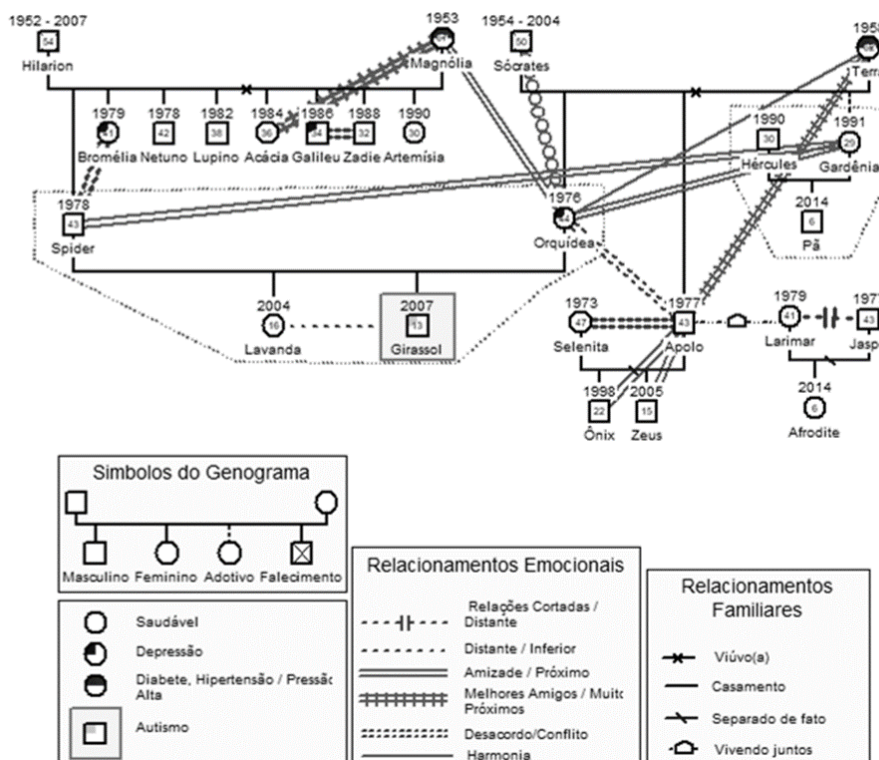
1952 - 2007
54
Hilarion

1953
Magnólia

1954 - 2004
50
Sócrates

195
Terr

1979
Bromélia
1978
42
Netuno
1982
38
Lupino
1984
36
Acácia
1986
34
Galileu
1988
32
Zadie
1990
30
Artemísia

1990
30
Hércules
1991
29
Gardênia

1978
43
Spider

1976
Orquídea

2014
6
Pã

2004
16
Lavanda

2007
13
Girassol

1973
47
Selenita

1977
43
Apolo

1979
41
Larimar

197
43
Jasp

2014
6
Afrodite

1998
22
Ônix

2005
15
Zeus

Simbolos do Genograma
Masculino Feminino Adotivo Falecimento

Saudável
Depressão
Diabete, Hipertensão / Pressão Alta
Autismo

Relacionamentos Emocionais
Relações Cortadas / Distante
Distante / Inferior
Amizade / Próximo
Melhores Amigos / Muito Próximos
Desacordo/Conflito
Harmonia

Relacionamentos Familiares
Viúvo(a)
Casamento
Separado de fato
Vivendo juntos